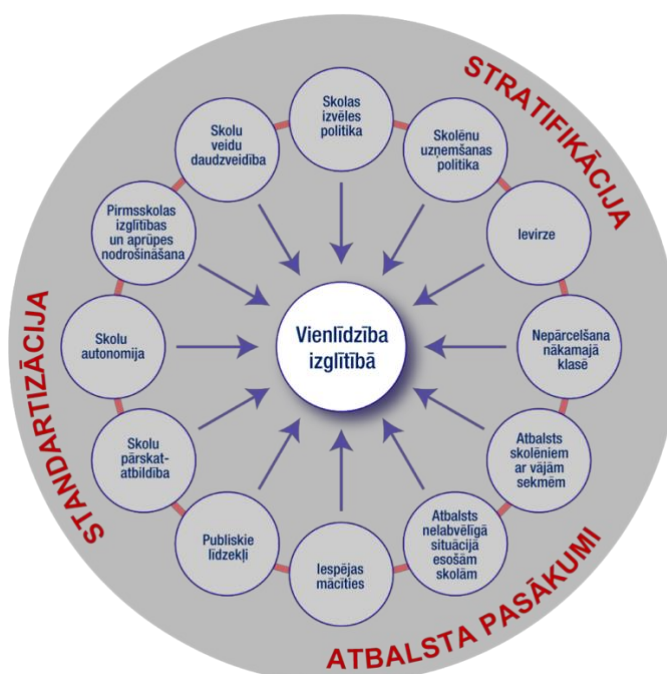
STRATIFIKĀCIJA

Skolas izvēles politika

Skolēnu uzņemšanas politika

Ievirze

Nepārcelšana nākamajā klasē

Atbalsts skolēniem ar vājām sekmēm

Atbalsts nelabvēlīgā situācijā esošām skolām

Iespējas mācīties

Publiskie līdzekļi

Skolu pārskatatbildība

Skolu autonomija

Pirmsskolas izglītības un aprūpes nodrošināšana

Skolu veidu daudzveidība

Vienlīdzība izglītībā

STANDARTIZĀCIJA

ATBALSTA PASĀKUMI